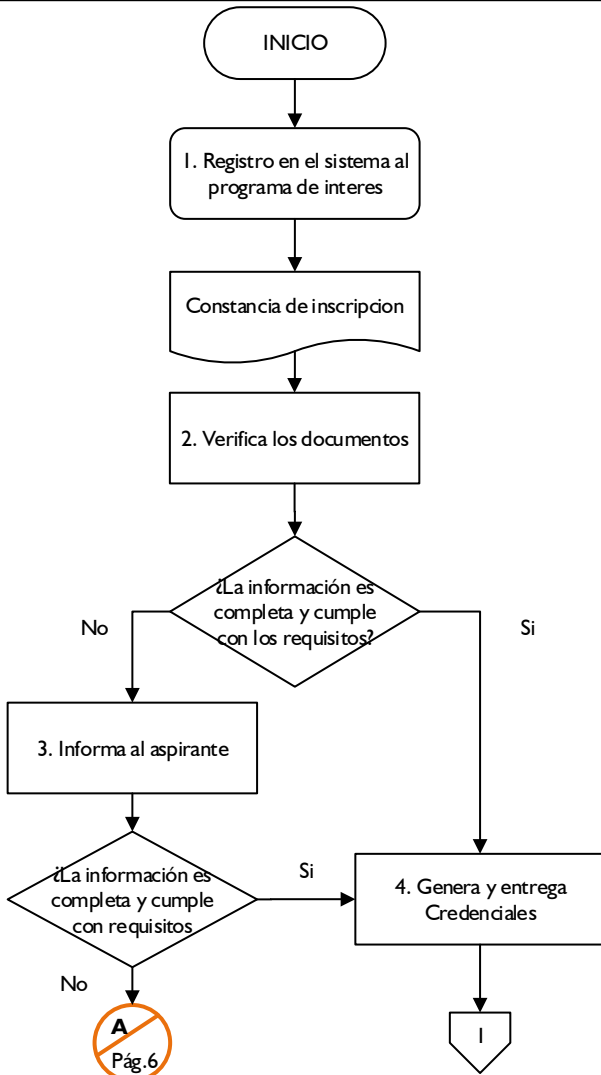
INICIO

1. Registro en el sistema al programa de interes

Constancia de inscripcion

2. Verifica los documentos

¿La información es completa y cumple con los requisitos?

No

Si

3. Informa al aspirante

¿La información es completa y cumple con requisitos

Si

4. Genera y entrega Credenciales

No

A
Pág.6

1